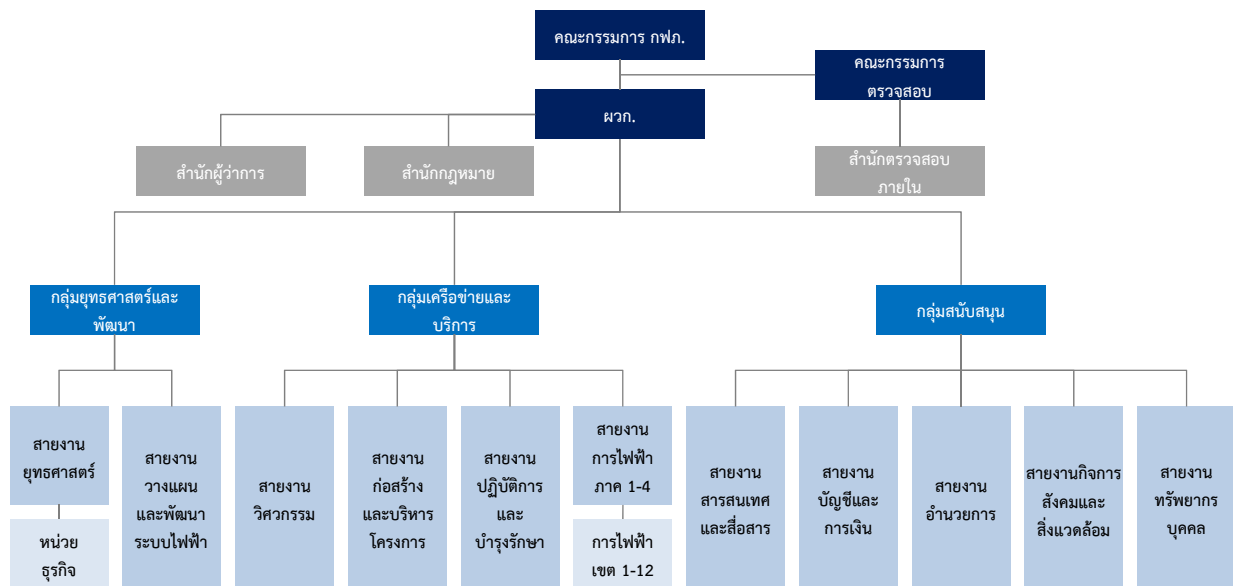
คณะกรรมการ กฟภ.

คณะกรรมการตรวจสอบ

ผวก.

สำนักผู้ว่าการ

สำนักกฎหมาย

สำนักตรวจสอบภายใน

กลุ่มยุทธศาสตร์และพัฒนา

กลุ่มเครือข่ายและบริการ

กลุ่มสนับสนุน

สายงานยุทธศาสตร์

หน่วยธุรกิจ

สายงานวางแผนและพัฒนาระบบไฟฟ้า

สายงานวิศวกรรม

สายงานก่อสร้างและบริหารโครงการ

สายงานปฏิบัติการและบำรุงรักษา

สายงานการไฟฟ้าภาค 1-4

การไฟฟ้าเขต 1-12

สายงานสารสนเทศและสื่อสาร

สายงานบัญชีและการเงิน

สายงานอำนวยการ

สายงานกิจการสังคมและสิ่งแวดล้อม

สายงานทรัพยากรบุคคล